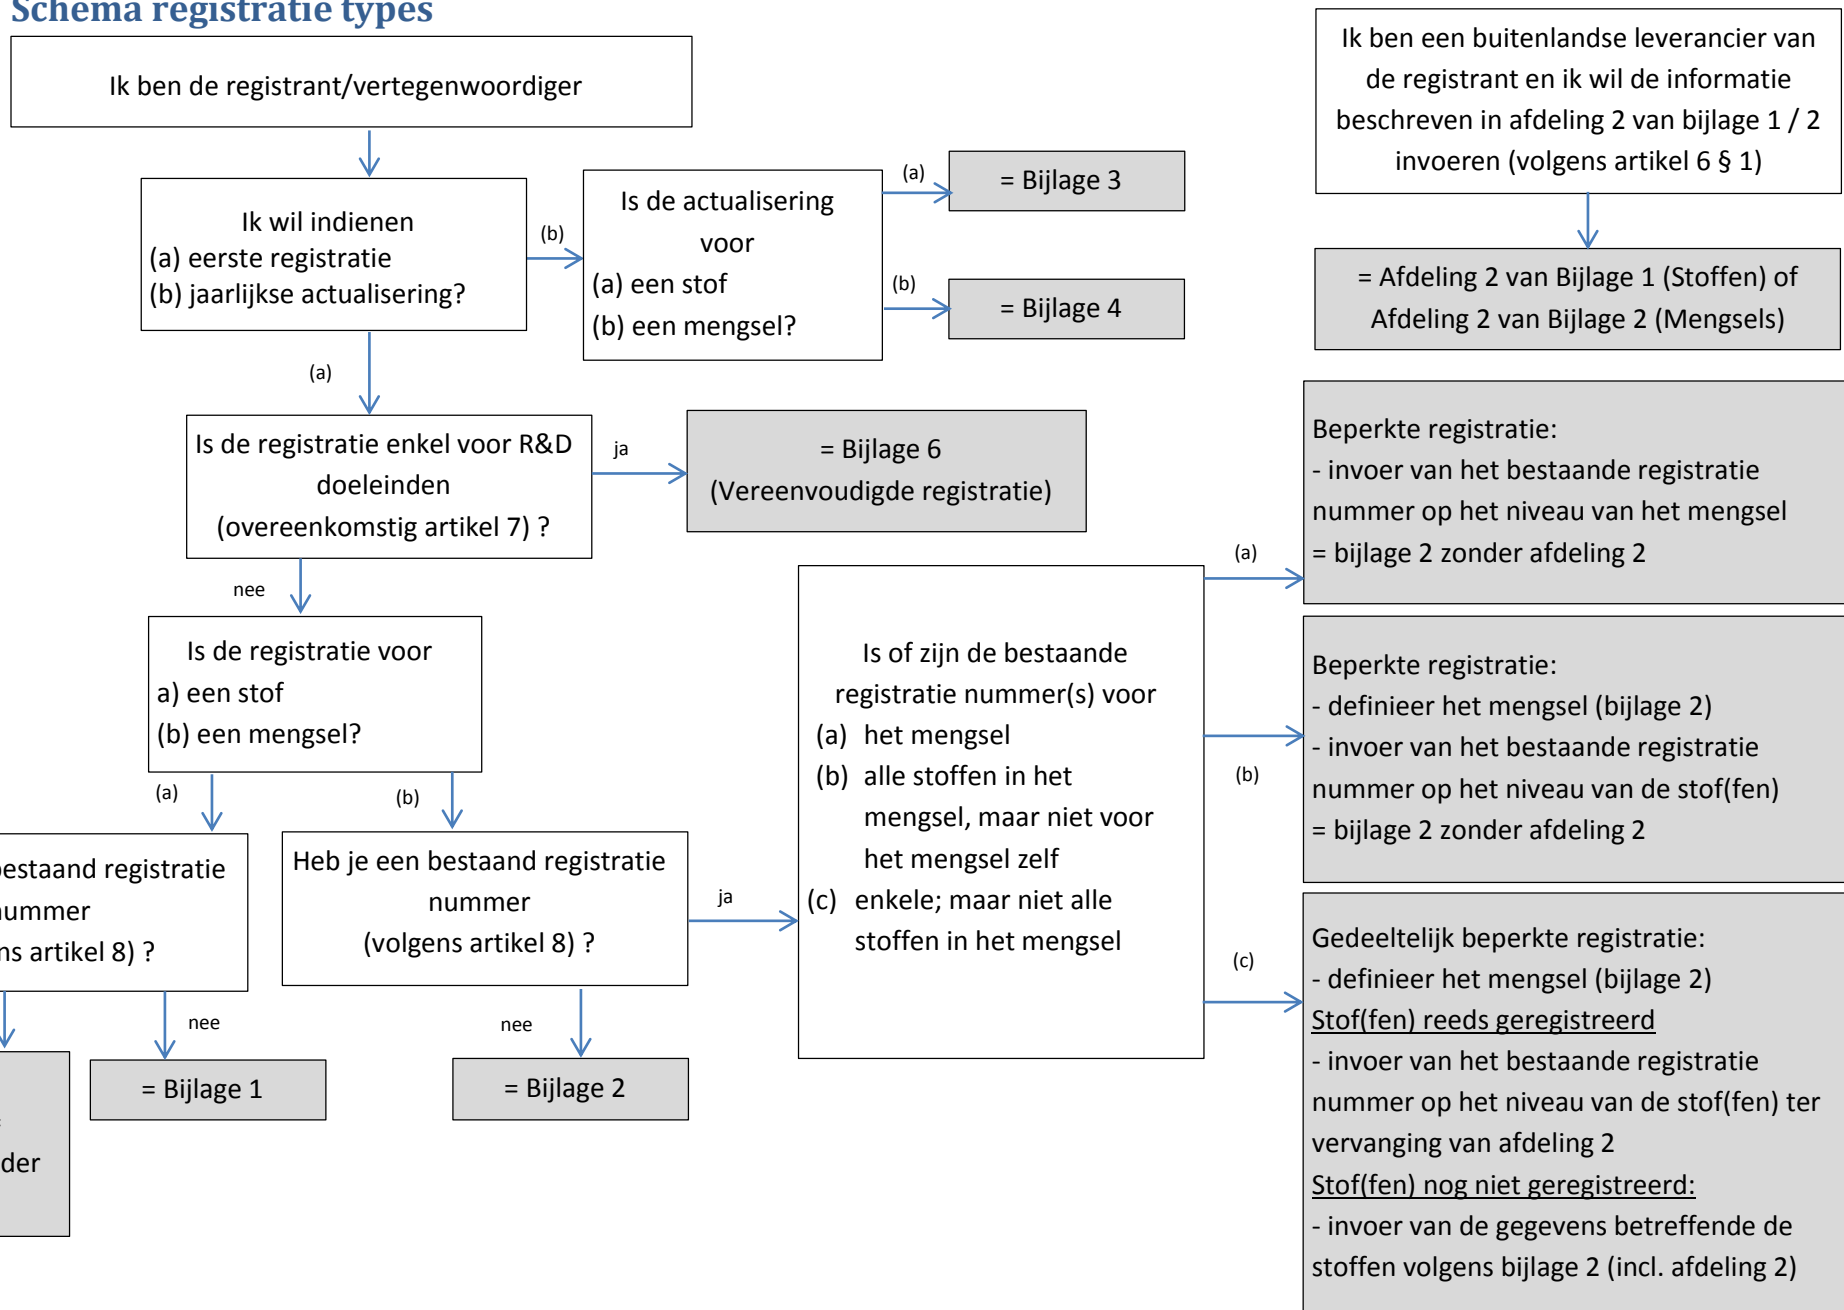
Schema registratie types

Ik ben de registrant/vertegenwoordiger

Ik wil indienen
(a) eerste registratie
(b) jaarlijkse actualisering?

(b)

Is de actualisering voor
(a) een stof
(b) een mengsel?

(a)

= Bijlage 3

(b)

= Bijlage 4

Ik ben een buitenlandse leverancier van de registrant en ik wil de informatie beschreven in afdeling 2 van bijlage 1 / 2 invoeren (volgens artikel 6 § 1)

= Afdeling 2 van Bijlage 1 (Stoffen) of Afdeling 2 van Bijlage 2 (Mengsels)

(a)

Is de registratie enkel voor R&D doeleinden (overeenkomstig artikel 7) ?

ja

= Bijlage 6
(Vereenvoudigde registratie)

nee

Is de registratie voor
a) een stof
(b) een mengsel?

(a)

(b)

estaand registratie ummer ns artikel 8) ?

Heb je een bestaand registratie nummer (volgens artikel 8) ?

ja

nee

= Bijlage 1

nee

= Bijlage 2

der

Is of zijn de bestaande registratie nummer(s) voor
(a) het mengsel
(b) alle stoffen in het mengsel, maar niet voor het mengsel zelf
(c) enkele; maar niet alle stoffen in het mengsel

(a)

Beperkte registratie:
- invoer van het bestaande registratie nummer op het niveau van het mengsel
= bijlage 2 zonder afdeling 2

(b)

Beperkte registratie:
- definieer het mengsel (bijlage 2)
- invoer van het bestaande registratie nummer op het niveau van de stof(fen)
= bijlage 2 zonder afdeling 2

(c)

Gedeeltelijk beperkte registratie:
- definieer het mengsel (bijlage 2)
Stof(fen) reeds geregistreerd
- invoer van het bestaande registratie nummer op het niveau van de stof(fen) ter vervanging van afdeling 2
Stof(fen) nog niet geregistreerd:
- invoer van de gegevens betreffende de stoffen volgens bijlage 2 (incl. afdeling 2)